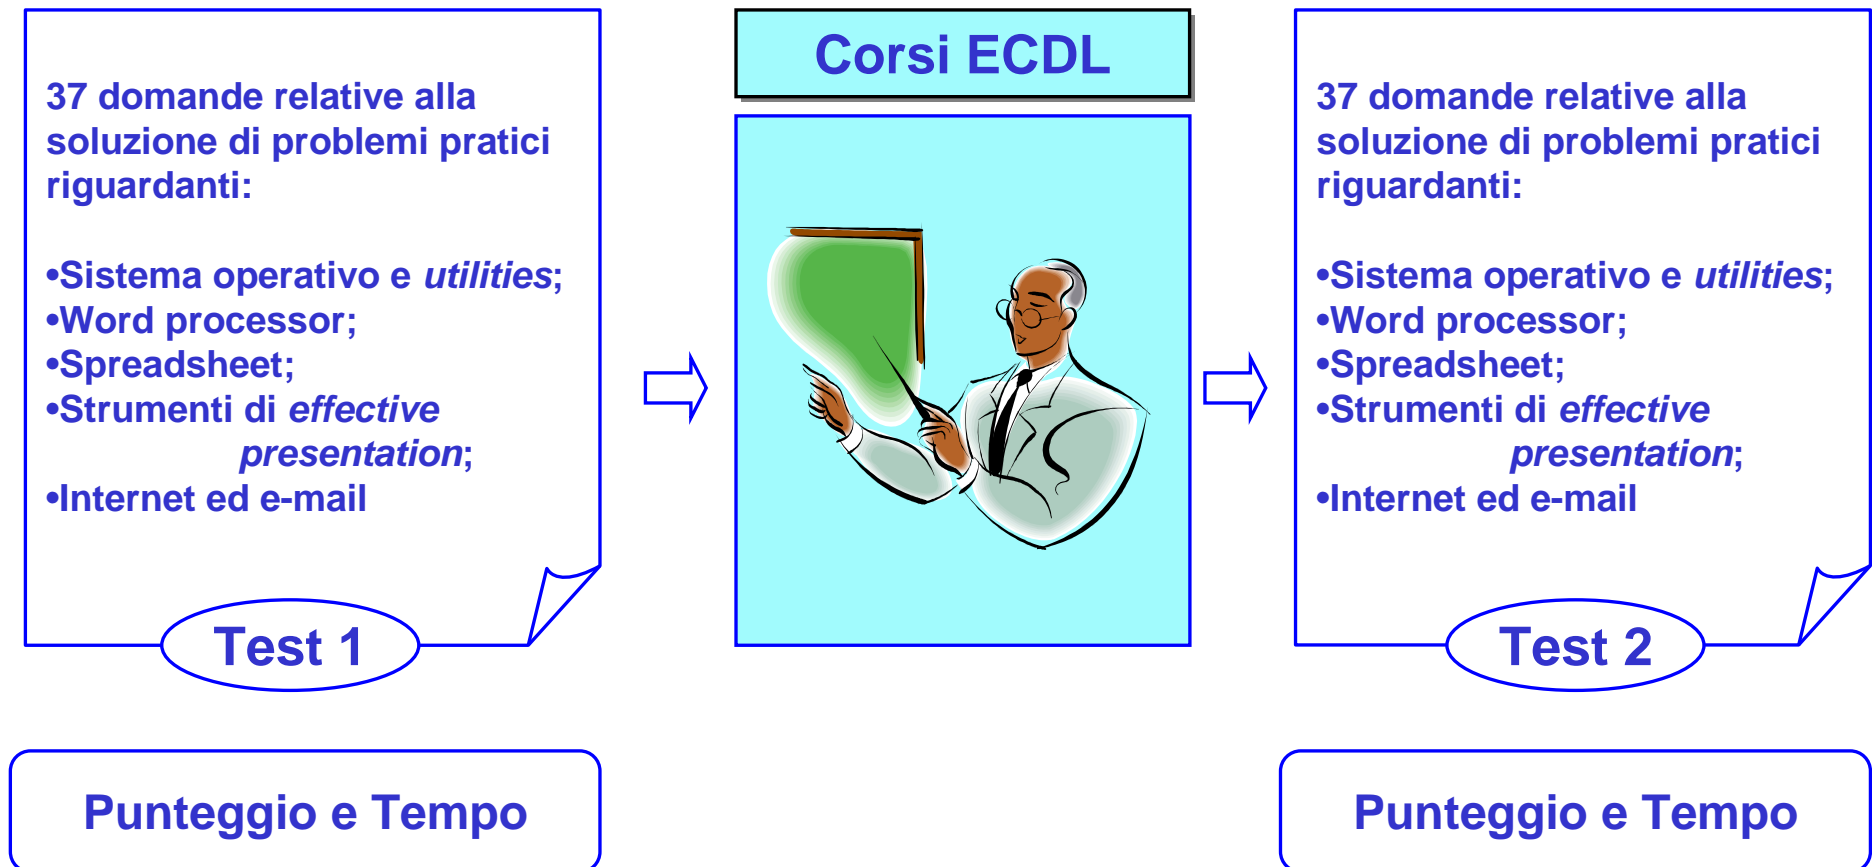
37 domande relative alla soluzione di problemi pratici riguardanti:

•Sistema operativo e utilities;
•Word processor;
•Spreadsheet;
•Strumenti di effective presentation;
•Internet ed e-mail

Test 1

Punteggio e Tempo

Corsi ECDL

37 domande relative alla soluzione di problemi pratici riguardanti:

•Sistema operativo e utilities;
•Word processor;
•Spreadsheet;
•Strumenti di effective presentation;
•Internet ed e-mail

Test 2

Punteggio e Tempo